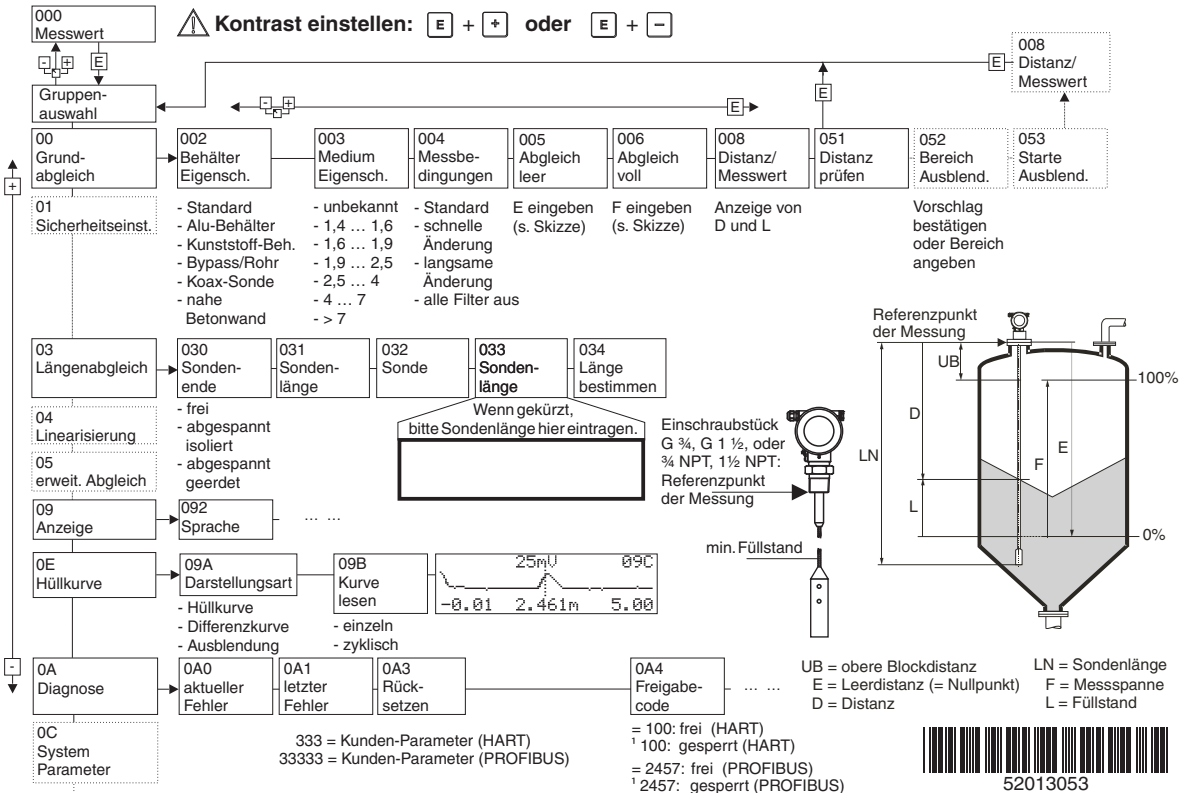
000
Messwert

Kontrast einstellen: E + + oder E + −

008
Distanz/
Messwert

Gruppenauswahl

00
Grundabgleich

002
Behälter
Eigensch.

003
Medium
Eigensch.

004
Messbedingungen

005
Abgleich
leer

006
Abgleich
voll

008
Distanz/
Messwert

051
Distanz
prüfen

052
Bereich
Ausblend.

053
Starte
Ausblend.

01
Sicherheitseinst.

- Standard
- Alu-Behälter
- Kunststoff-Beh.
- Bypass/Rohr
- Koax-Sonde
- nahe Betonwand

- unbekannt
- 1,4 … 1,6
- 1,6 … 1,9
- 1,9 … 2,5
- 2,5 … 4
- 4 … 7
- > 7

- Standard
- schnelle Änderung
- langsame Änderung
- alle Filter aus

E eingeben (s. Skizze)

F eingeben (s. Skizze)

Anzeige von D und L

Vorschlag bestätigen oder Bereich angeben

03
Längenabgleich

030
Sondenende

031
Sondenlänge

032
Sonde

033
Sondenlänge

034
Länge bestimmen

- frei
- abgespannt isoliert
- abgespannt geerdet

Wenn gekürzt, bitte Sondenlänge hier eintragen.

04
Linearisierung

05
erweit. Abgleich

09
Anzeige

092
Sprache

… …

0E
Hüllkurve

09A
Darstellungsart

- Hüllkurve
- Differenzkurve
- Ausblendung

09B
Kurve
lesen

- einzeln
- zyklisch

25mV 09C
-0.01 2.461m 5.00

0A
Diagnose

0A0
aktueller
Fehler

0A1
letzter
Fehler

0A3
Rücksetzen

0A4
Freigabecode

… …

0C
System
Parameter

333 = Kunden-Parameter (HART)
33333 = Kunden-Parameter (PROFIBUS)

= 100: frei (HART)
≠ 100: gesperrt (HART)
= 2457: frei (PROFIBUS)
≠ 2457: gesperrt (PROFIBUS)

Einschraubstück G ¾, G 1 ½, oder ¾ NPT, 1½ NPT: Referenzpunkt der Messung

min. Füllstand

Referenzpunkt der Messung

UB
D
E
F
L
LN
100%
0%

UB = obere Blockdistanz
E = Leerdistanz (= Nullpunkt)
D = Distanz

LN = Sondenlänge
F = Messspanne
L = Füllstand

52013053